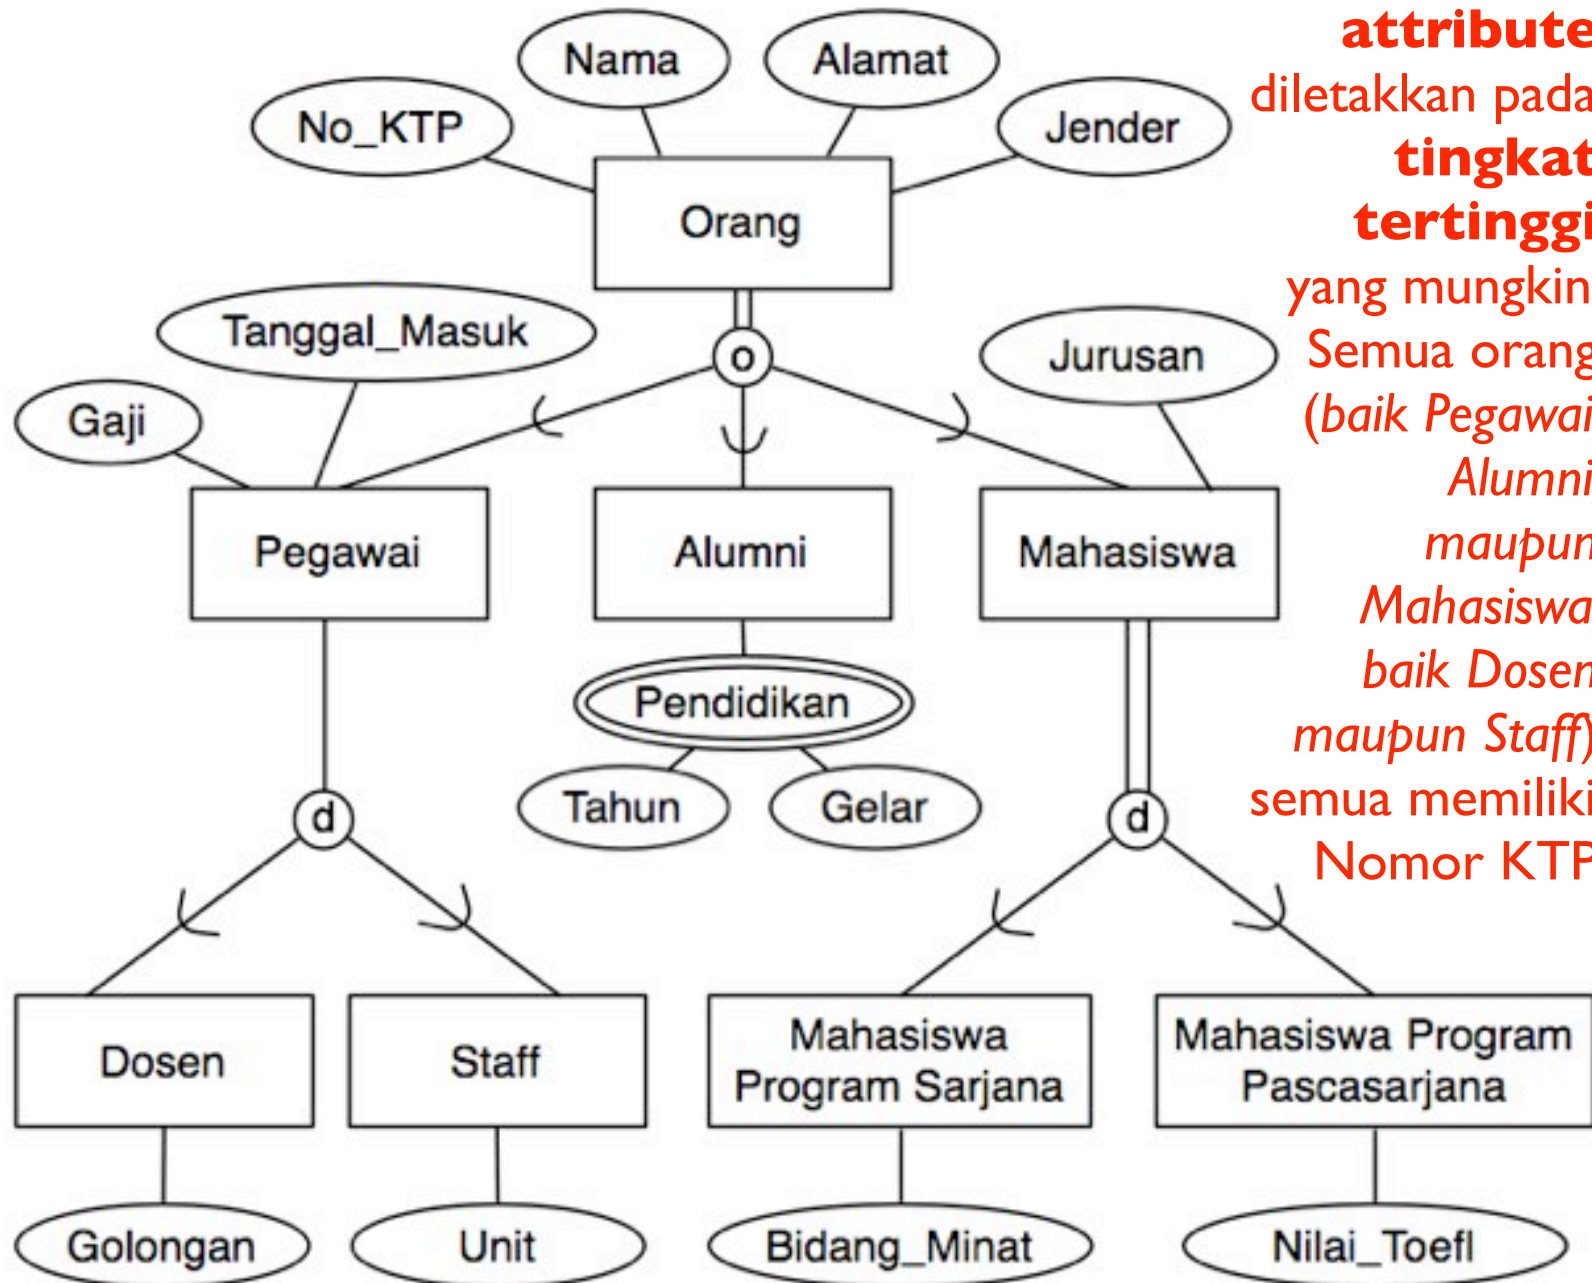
Nama
Alamat
No_KTP
Jender
Orang
Tanggal_Masuk
o
Jurusan
Gaji
Pegawai
Alumni
Mahasiswa
Pendidikan
Tahun
Gelar
d
d
Dosen
Staff
Mahasiswa Program Sarjana
Mahasiswa Program Pascasarjana
Golongan
Unit
Bidang_Minat
Nilai_Toefl

attribute diletakkan pada tingkat tertinggi yang mungkin. Semua orang (baik Pegawai, Alumni maupun Mahasiswa, baik Dosen maupun Staff) semua memiliki Nomor KTP